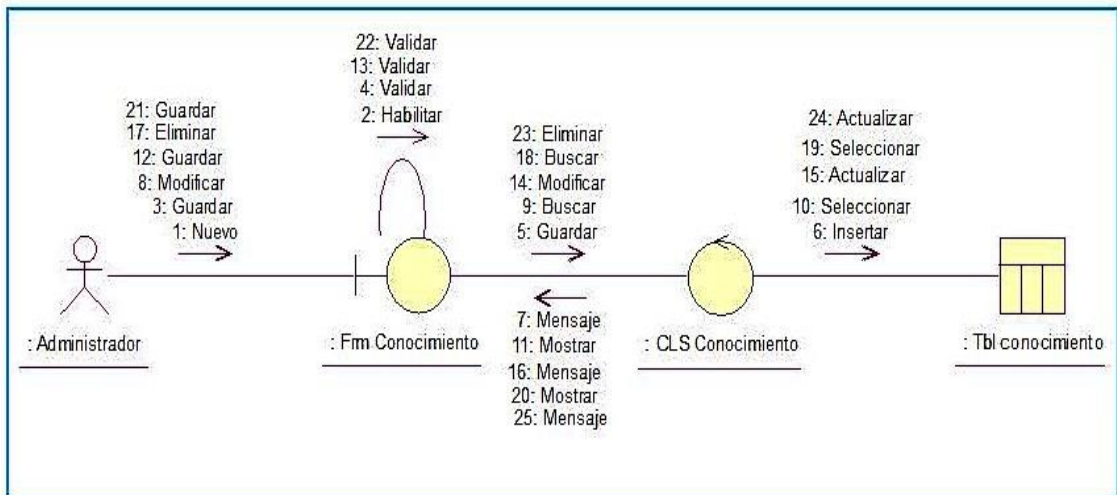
21: Guardar
17: Eliminar
12: Guardar
8: Modificar
3: Guardar
1: Nuevo

22: Validar
13: Validar
4: Validar
2: Habilitar

23: Eliminar
18: Buscar
14: Modificar
9: Buscar
5: Guardar

24: Actualizar
19: Seleccionar
15: Actualizar
10: Seleccionar
6: Insertar

: Administrador

: Frm Conocimiento

7: Mensaje
11: Mostrar
16: Mensaje
20: Mostrar
25: Mensaje

: CLS Conocimiento

: Tbl conocimiento